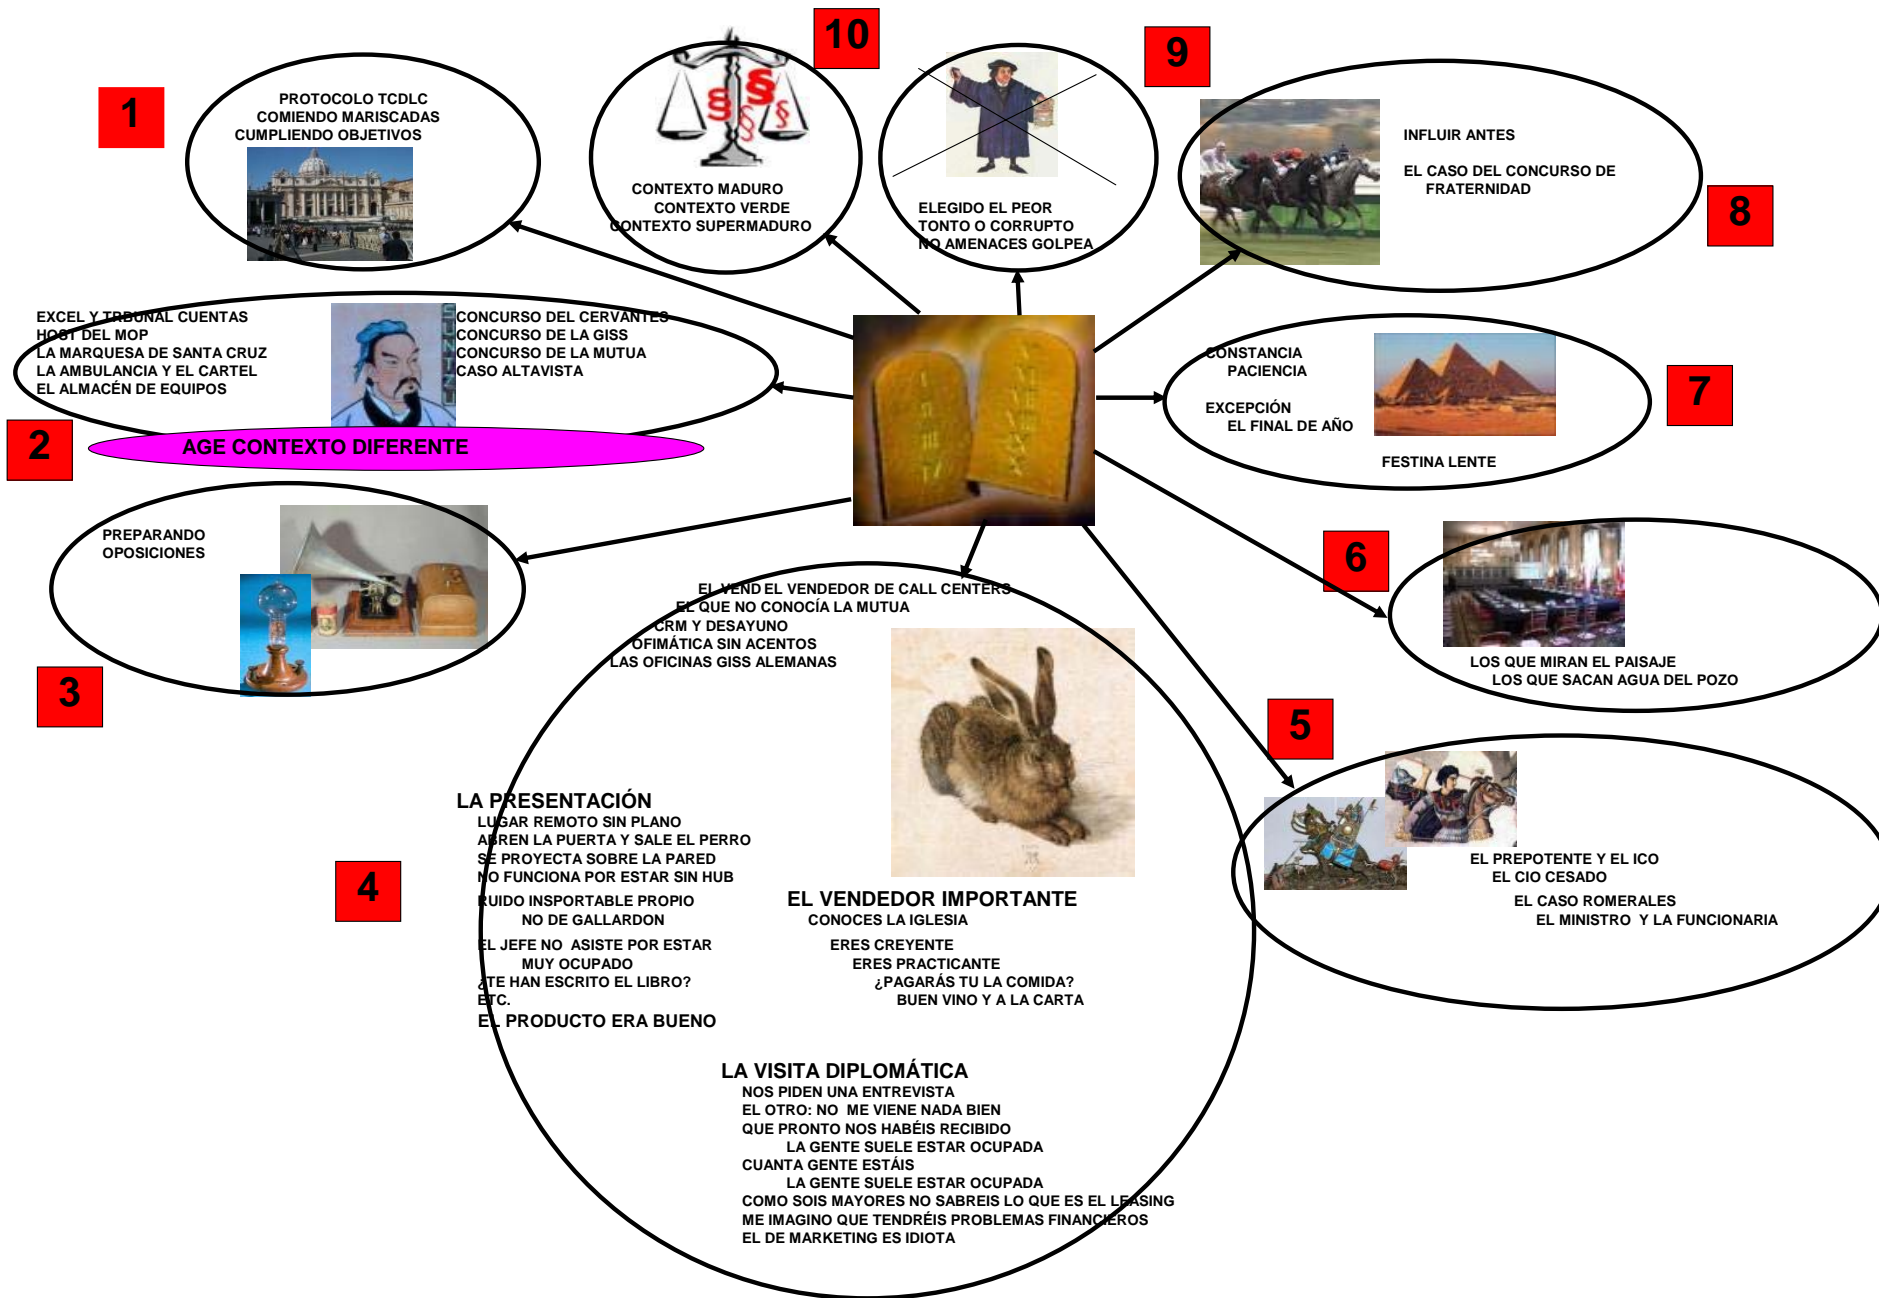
10

9

1

PROTOCOLO TCDLC
COMIENDO MARISCADAS
CUMPLIENDO OBJETIVOS

CONTEXTO MADURO
CONTEXTO VERDE
CONTEXTO SUPERMADURO

ELEGIDO EL PEOR
TONTO O CORRUPTO
NO AMENACES GOLPEA

INFLUIR ANTES

EL CASO DEL CONCURSO DE FRATERNIDAD

8

EXCEL Y TRIBUNAL CUENTAS
HOST DEL MOP
LA MARQUESA DE SANTA CRUZ
LA AMBULANCIA Y EL CARTEL
EL ALMACÉN DE EQUIPOS

CONCURSO DEL CERVANTES
CONCURSO DE LA GISS
CONCURSO DE LA MUTUA
CASO ALTAVISTA

2

AGE CONTEXTO DIFERENTE

CONSTANCIA
PACIENCIA

EXCEPCIÓN
EL FINAL DE AÑO

FESTINA LENTE

7

PREPARANDO OPOSICIONES

3

6

EL VEND EL VENDEDOR DE CALL CENTERS
EL QUE NO CONOCÍA LA MUTUA
CRM Y DESAYUNO
OFIMÁTICA SIN ACENTOS
LAS OFICINAS GISS ALEMANAS

LOS QUE MIRAN EL PAISAJE
LOS QUE SACAN AGUA DEL POZO

5

LA PRESENTACIÓN
LUGAR REMOTO SIN PLANO
ABREN LA PUERTA Y SALE EL PERRO
SE PROYECTA SOBRE LA PARED
NO FUNCIONA POR ESTAR SIN HUB
RUIDO INSPORTABLE PROPIO
NO DE GALLARDON
EL JEFE NO ASISTE POR ESTAR
MUY OCUPADO
¿TE HAN ESCRITO EL LIBRO?
ETC.
EL PRODUCTO ERA BUENO

4

EL VENDEDOR IMPORTANTE
CONOCES LA IGLESIA
ERES CREYENTE
ERES PRACTICANTE
¿PAGARÁS TU LA COMIDA?
BUEN VINO Y A LA CARTA

EL PREPOTENTE Y EL ICO
EL CIO CESADO
EL CASO ROMERALES
EL MINISTRO Y LA FUNCIONARIA

LA VISITA DIPLOMÁTICA
NOS PIDEN UNA ENTREVISTA
EL OTRO: NO ME VIENE NADA BIEN
QUE PRONTO NOS HABÉIS RECIBIDO
LA GENTE SUELE ESTAR OCUPADA
CUANTA GENTE ESTÁIS
LA GENTE SUELE ESTAR OCUPADA
COMO SOIS MAYORES NO SABREIS LO QUE ES EL LEASING
ME IMAGINO QUE TENDRÉIS PROBLEMAS FINANCIEROS
EL DE MARKETING ES IDIOTA